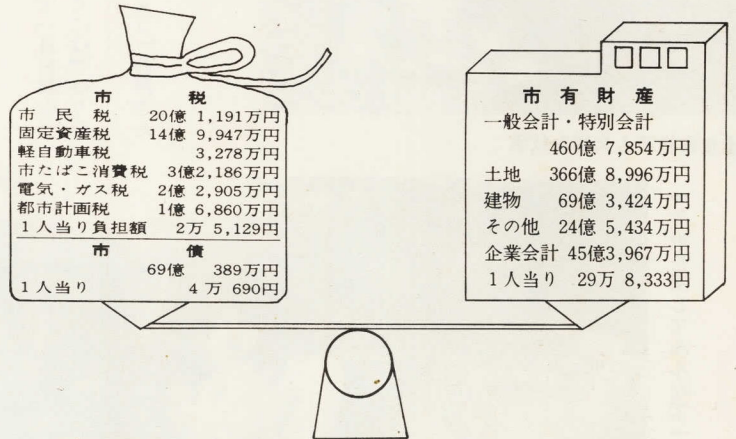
市　　税
市　民　税　　20億 1,191万円
固定資産税　　14億 9,947万円
軽自動車税　　　　3,278万円
市たばこ消費税　3億2,186万円
電気・ガス税　　2億 2,905万円
都市計画税　　1億 6,860万円
1人当り負担額　2万 5,129万円

市　　債
69億　389万円
1人当り　　4万 690円

市有財産
一般会計・特別会計
460億 7,854万円
土地　366億 8,996万円
建物　69億 3,424万円
その他　24億 5,434万円
企業会計 45億3,967万円
1人当り　29万 8,333円